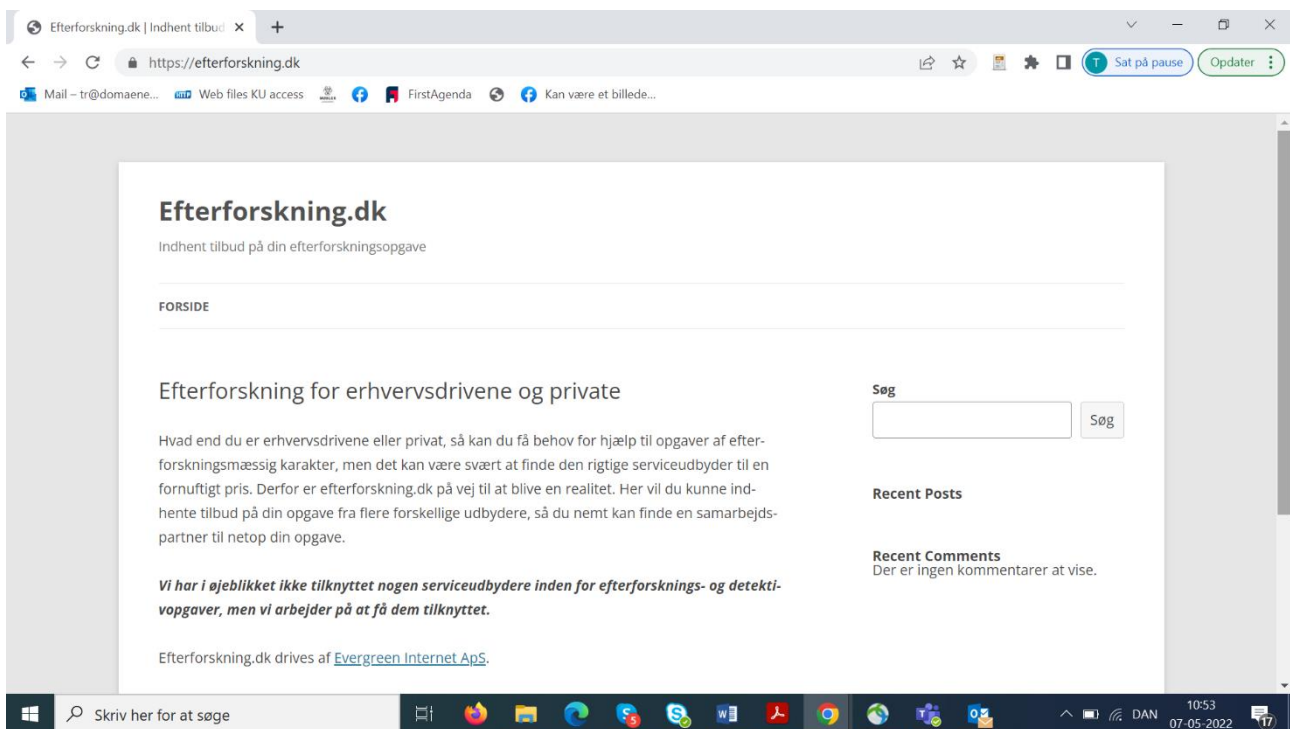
Efterforskning.dk | Indhent tilbud ×

https://efterforskning.dk

T Sat på pause

Opdater

Mail – tr@domaene... Web files KU access FirstAgenda Kan være et billede...

Efterforskning.dk

Indhent tilbud på din efterforskningsopgave

FORSIDE

Efterforskning for erhvervsdrivene og private

Hvad end du er erhvervsdrivene eller privat, så kan du få behov for hjælp til opgaver af efterforskningsmæssig karakter, men det kan være svært at finde den rigtige serviceudbyder til en fornuftigt pris. Derfor er efterforskning.dk på vej til at blive en realitet. Her vil du kunne indhente tilbud på din opgave fra flere forskellige udbydere, så du nemt kan finde en samarbejdspartner til netop din opgave.

***Vi har i øjeblikket ikke tilknyttet nogen serviceudbydere inden for efterforsknings- og detektivopgaver, men vi arbejder på at få dem tilknyttet.***

Efterforskning.dk drives af Evergreen Internet ApS.

Søg

Søg

Recent Posts

Recent Comments

Der er ingen kommentarer at vise.

Skriv her for at søge

DAN

10:53
07-05-2022

17